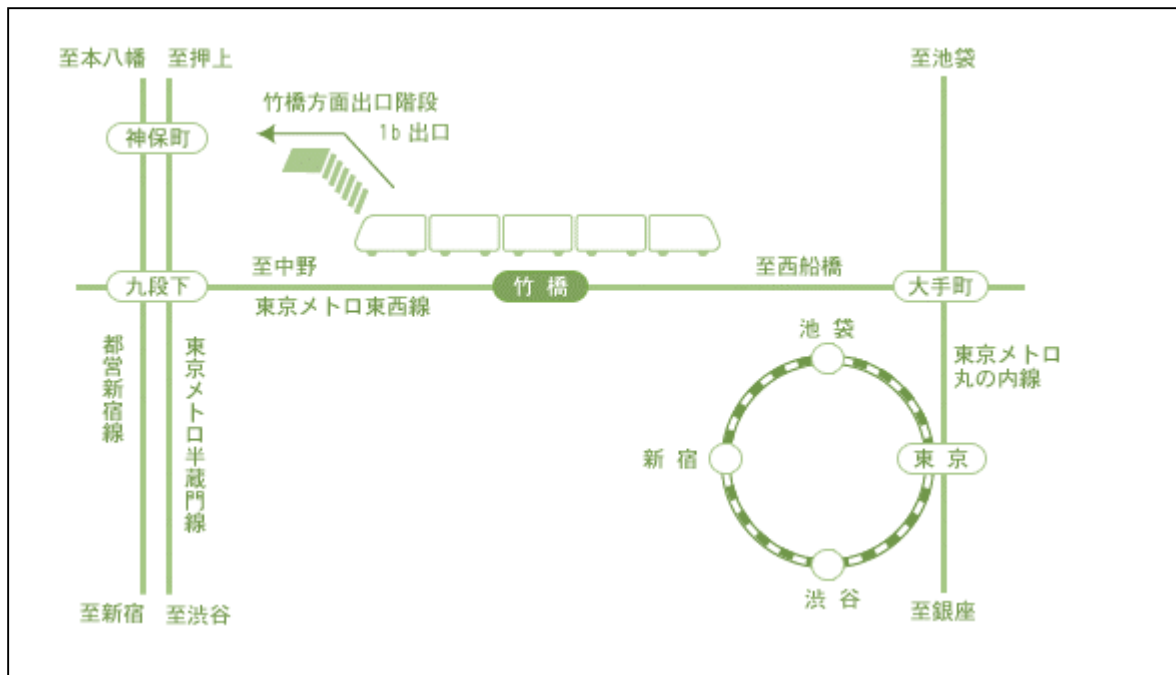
至本八幡
至押上
至池袋
竹橋方面出口階段
1b 出口
神保町
至中野
至西船橋
九段下
竹 橋
大手町
東京メトロ東西線
池 袋
都営新宿線
東京メトロ半蔵門線
東京メトロ丸の内線
新 宿
東 京
渋 谷
至新宿
至渋谷
至銀座